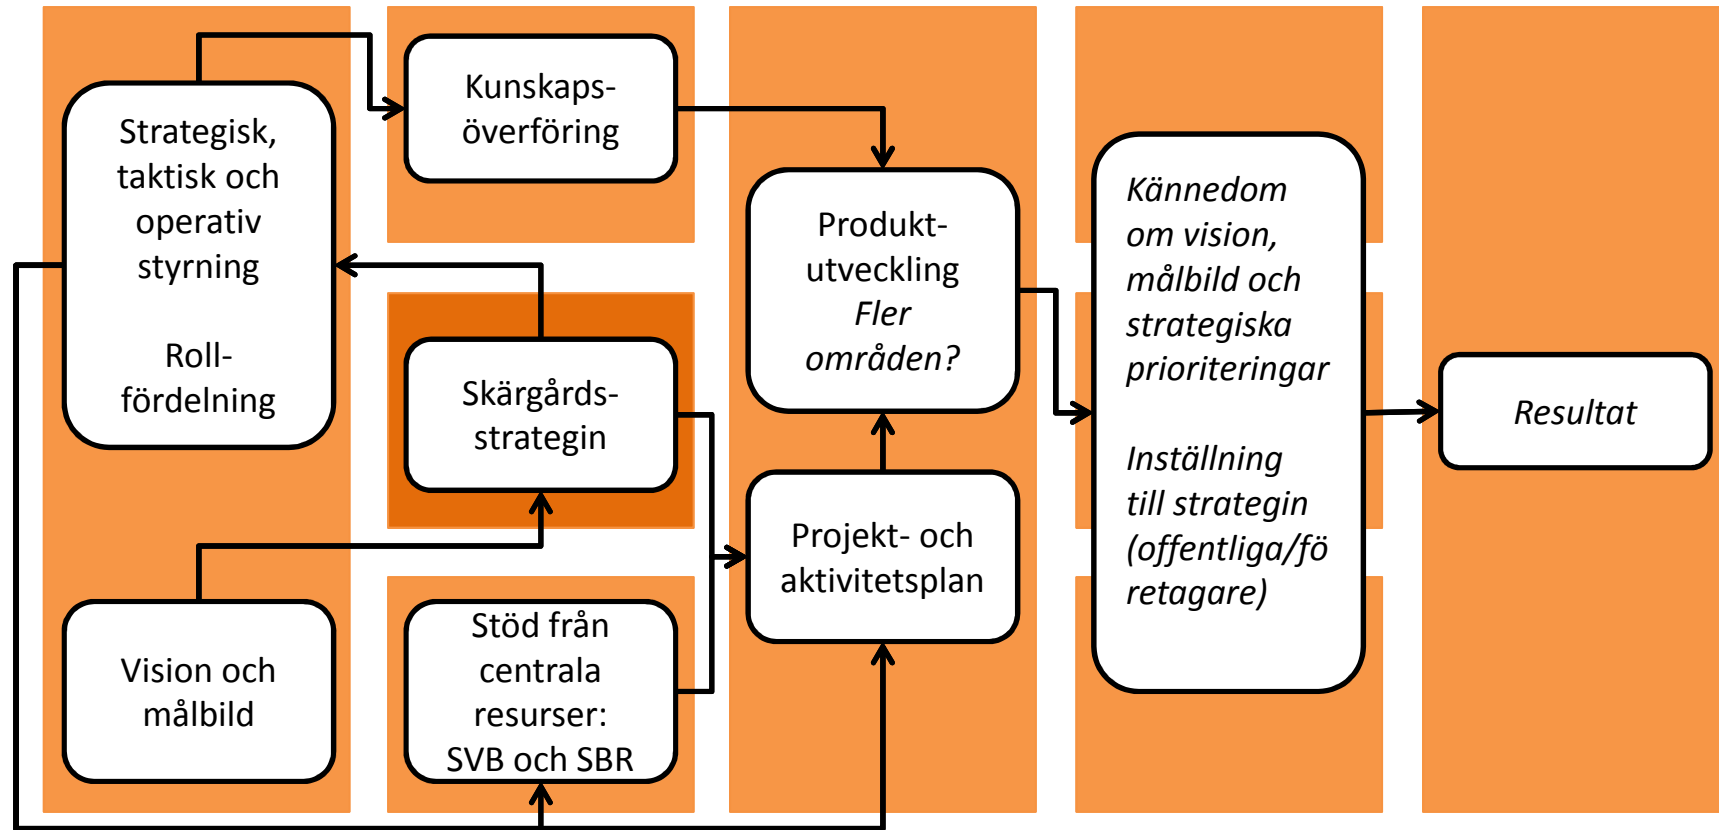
Strategisk, taktisk och operativ styrning

Roll-fördelning

Kunskaps-överföring

Skärgårds-strategin

Vision och målbild

Stöd från centrala resurser: SVB och SBR

Produkt-utveckling
*Fler områden?*

Projekt- och aktivitetsplan

*Kännedom om vision, målbild och strategiska prioriteringar*

*Inställning till strategin (offentliga/företagare)*

*Resultat*